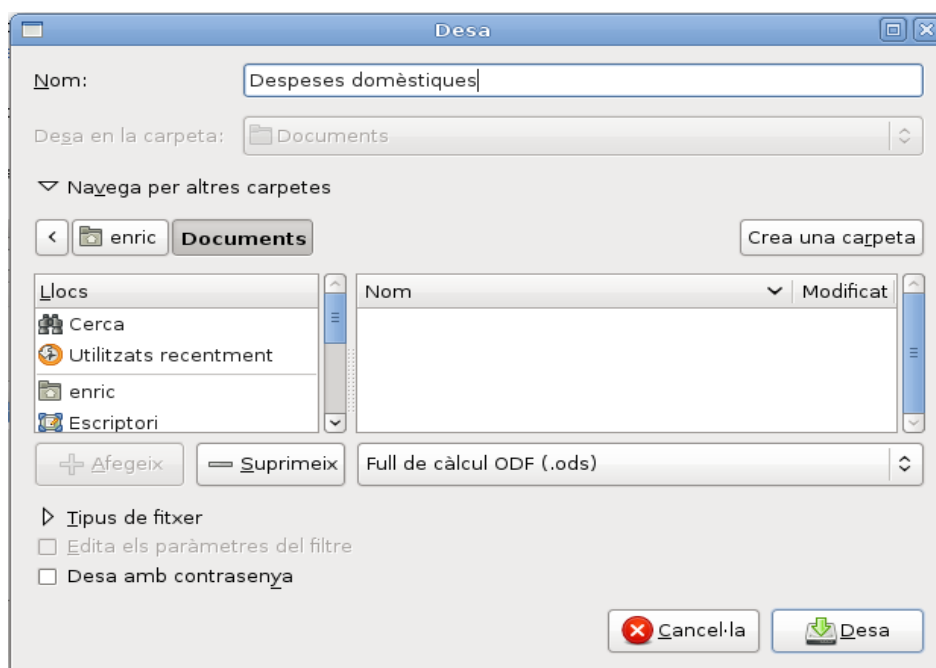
Desa

Nom: Despeses domèstiques

Desa en la carpeta: Documents

Navega per altres carpetes

enric Documents

Crea una carpeta

| Llocs |
|---|
| Cerca |
| Utilitzats recentment |
| enric |
| Escriptori |

| Nom | Modificat |
|---|---|

Afegeix

Suprimeix

Full de càlcul ODF (.ods)

Tipus de fitxer

Edita els paràmetres del filtre

Desa amb contrasenya

Cancel·la

Desa